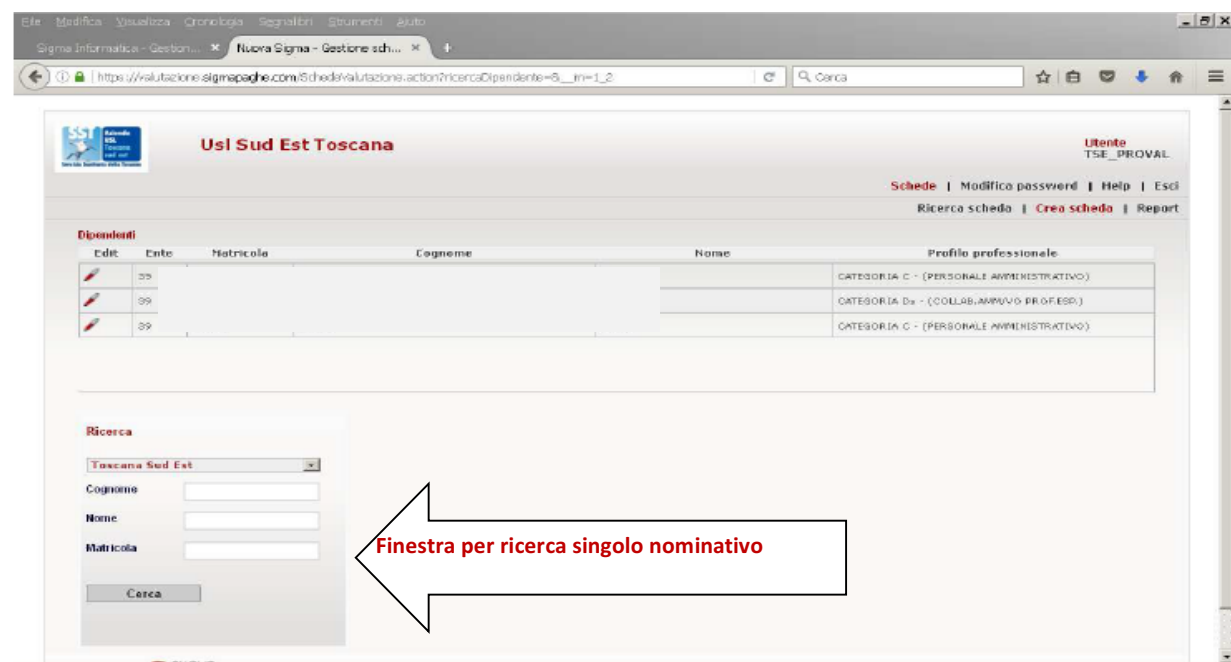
File Modifica Visualizza Cronologia Segnalibri Strumenti Aiuto

Sigma Informatica - Gestion... ×   Nuova Sigma - Gestione sch... ×   +

https://valutazione.sigmapaghe.com/SchedaValutazione.action?ricercaDipendente=&__rn=1_2

Cerca

SST Azienda USL Toscana sud est Servizio Sanitario della Toscana

Usl Sud Est Toscana

Utente
TSE_PROVAL

Schede | Modifica password | Help | Esci

Ricerca scheda | Crea scheda | Report

Dipendenti

| Edit | Ente | Matricola | Cognome | Nome | Profilo professionale |
|---|---|---|---|---|---|
| | 39 | | | | CATEGORIA C - (PERSONALE AMMINISTRATIVO) |
| | 39 | | | | CATEGORIA Ds - (COLLAB.AMM/VO PROF.ESP.) |
| | 39 | | | | CATEGORIA C - (PERSONALE AMMINISTRATIVO) |

Ricerca

Toscana Sud Est

Cognome

Nome

Matricola

Cerca

Finestra per ricerca singolo nominativo